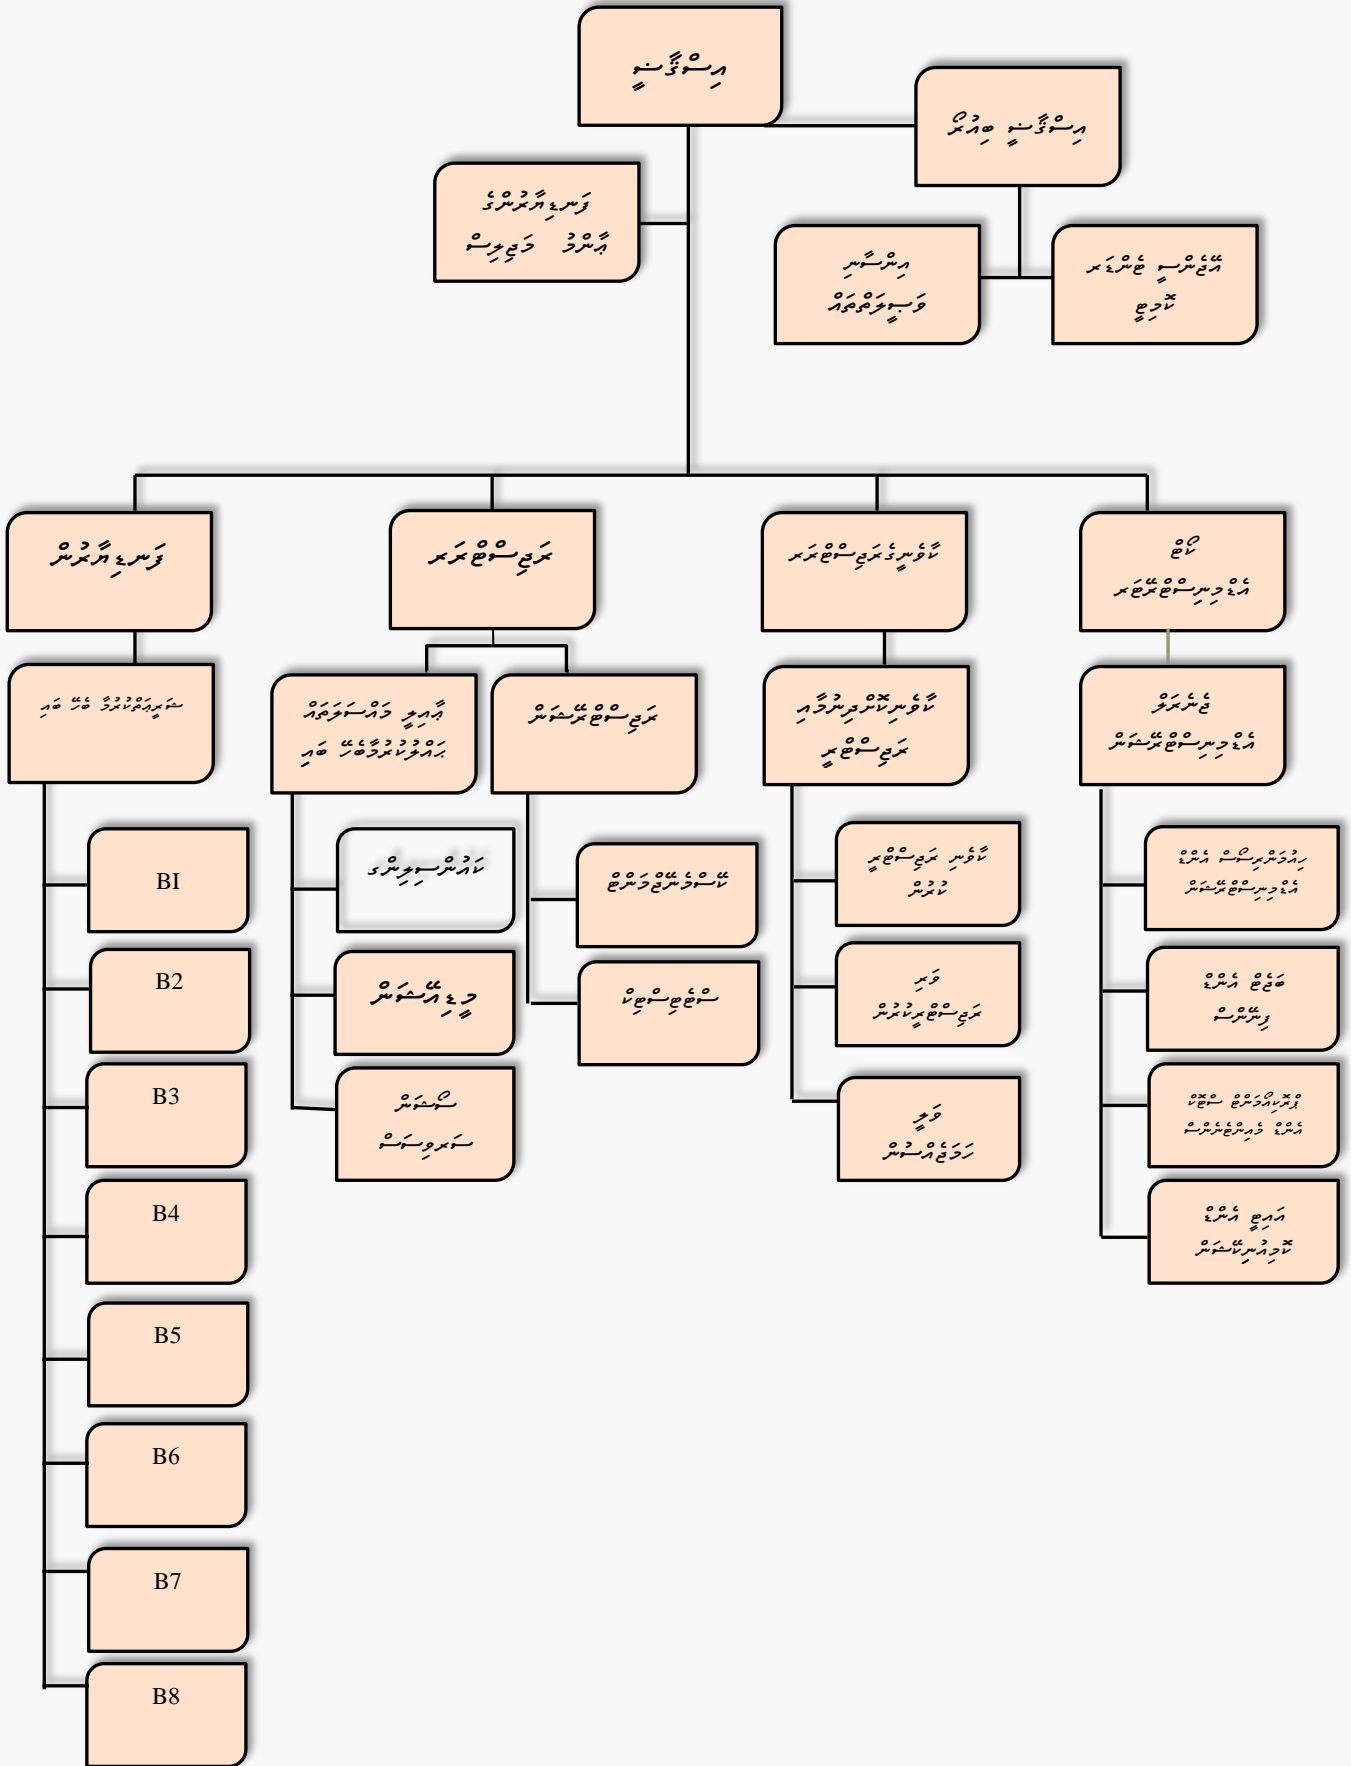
އިސްޤާނޫ

އިސްޤާނޫ ބިއުރޯ

ފަނޑިޔާރުންގެ އާންމު މަޖިލިސް

އިންސާނީ ވަސީލަތްތައް

އޮޑިޓިންގ ކޮމިޓީ

ފަނޑިޔާރުން

ރަޖިސްޓްރަރ

ކޯޓުގެ ރަޖިސްޓްރަރ

ކޯޓު އެޑްމިނިސްޓްރޭޓަރ

ސަރަހައްދުތަކުގެ ބެންޗް

އާއިލީ މައްސަލަތައް ބެލެހެއްޓުމާބެހޭ ބެންޗް

ރަޖިސްޓްރޭޝަން

ކޯޓުކޮޅުތަކުގެ ރަޖިސްޓްރީ

ޑިރެކްޓަރ އެޑްމިނިސްޓްރޭޝަން

BI

B2

B3

B4

B5

B6

B7

B8

ކައުންސެލިންގ

މީޑިއާ ސެކްޝަން

ސޯޝަލް ސަރވިސަސް

ކޭސް މެނޭޖްމަންޓް

ސްޓެޓިސްޓިކް

ކޯޓުގެ ރަޖިސްޓްރީ ޔުނިޓް

ފަރި ރަޖިސްޓްރީ ކުރުން

ވަލީ ހަމަޖެއްސުން

ހިއުމަން ރިސޯސް އެންޑް އެޑްމިނިސްޓްރޭޝަން

ބަޖެޓް އެންޑް ފިނޭންސް

ފެސިލިޓީޒް ސަޕޯޓް އެންޑް ޕްރޮކިއުމަންޓް

އައިޓީ އެންޑް ކޮމިއުނިކޭޝަން